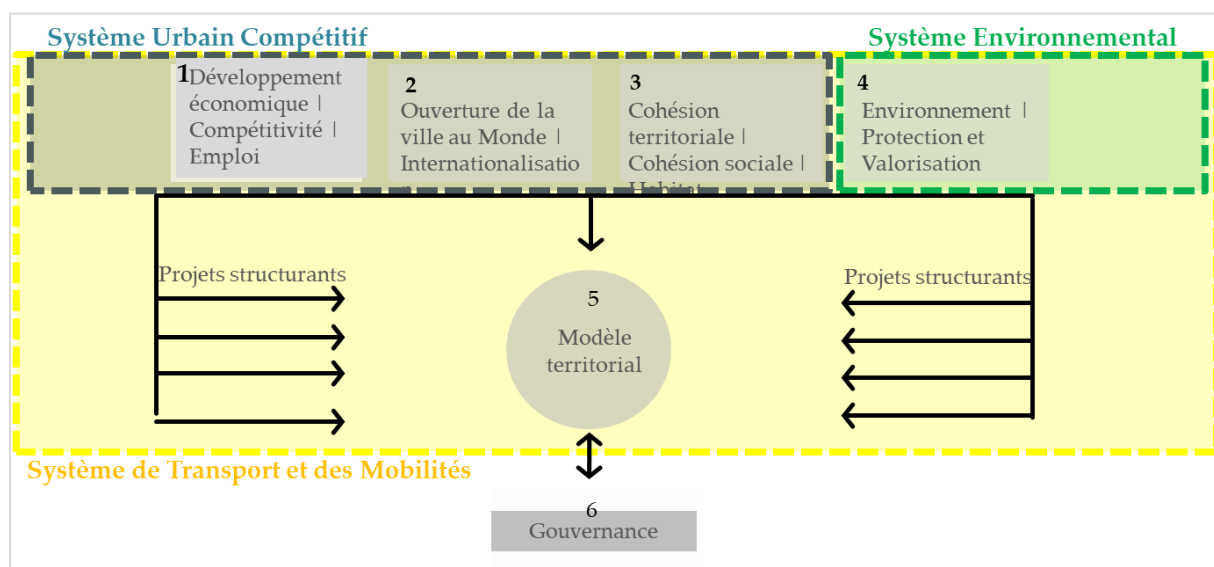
Système Urbain Compétitif

Système Environnemental

1 Développement économique | Compétitivité | Emploi

2 Ouverture de la ville au Monde | Internationalisatio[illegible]

3 Cohésion territoriale | Cohésion sociale | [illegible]

4 Environnement | Protection et Valorisation

Projets structurants

Projets structurants

5 Modèle territorial

Système de Transport et des Mobilités

6 Gouvernance